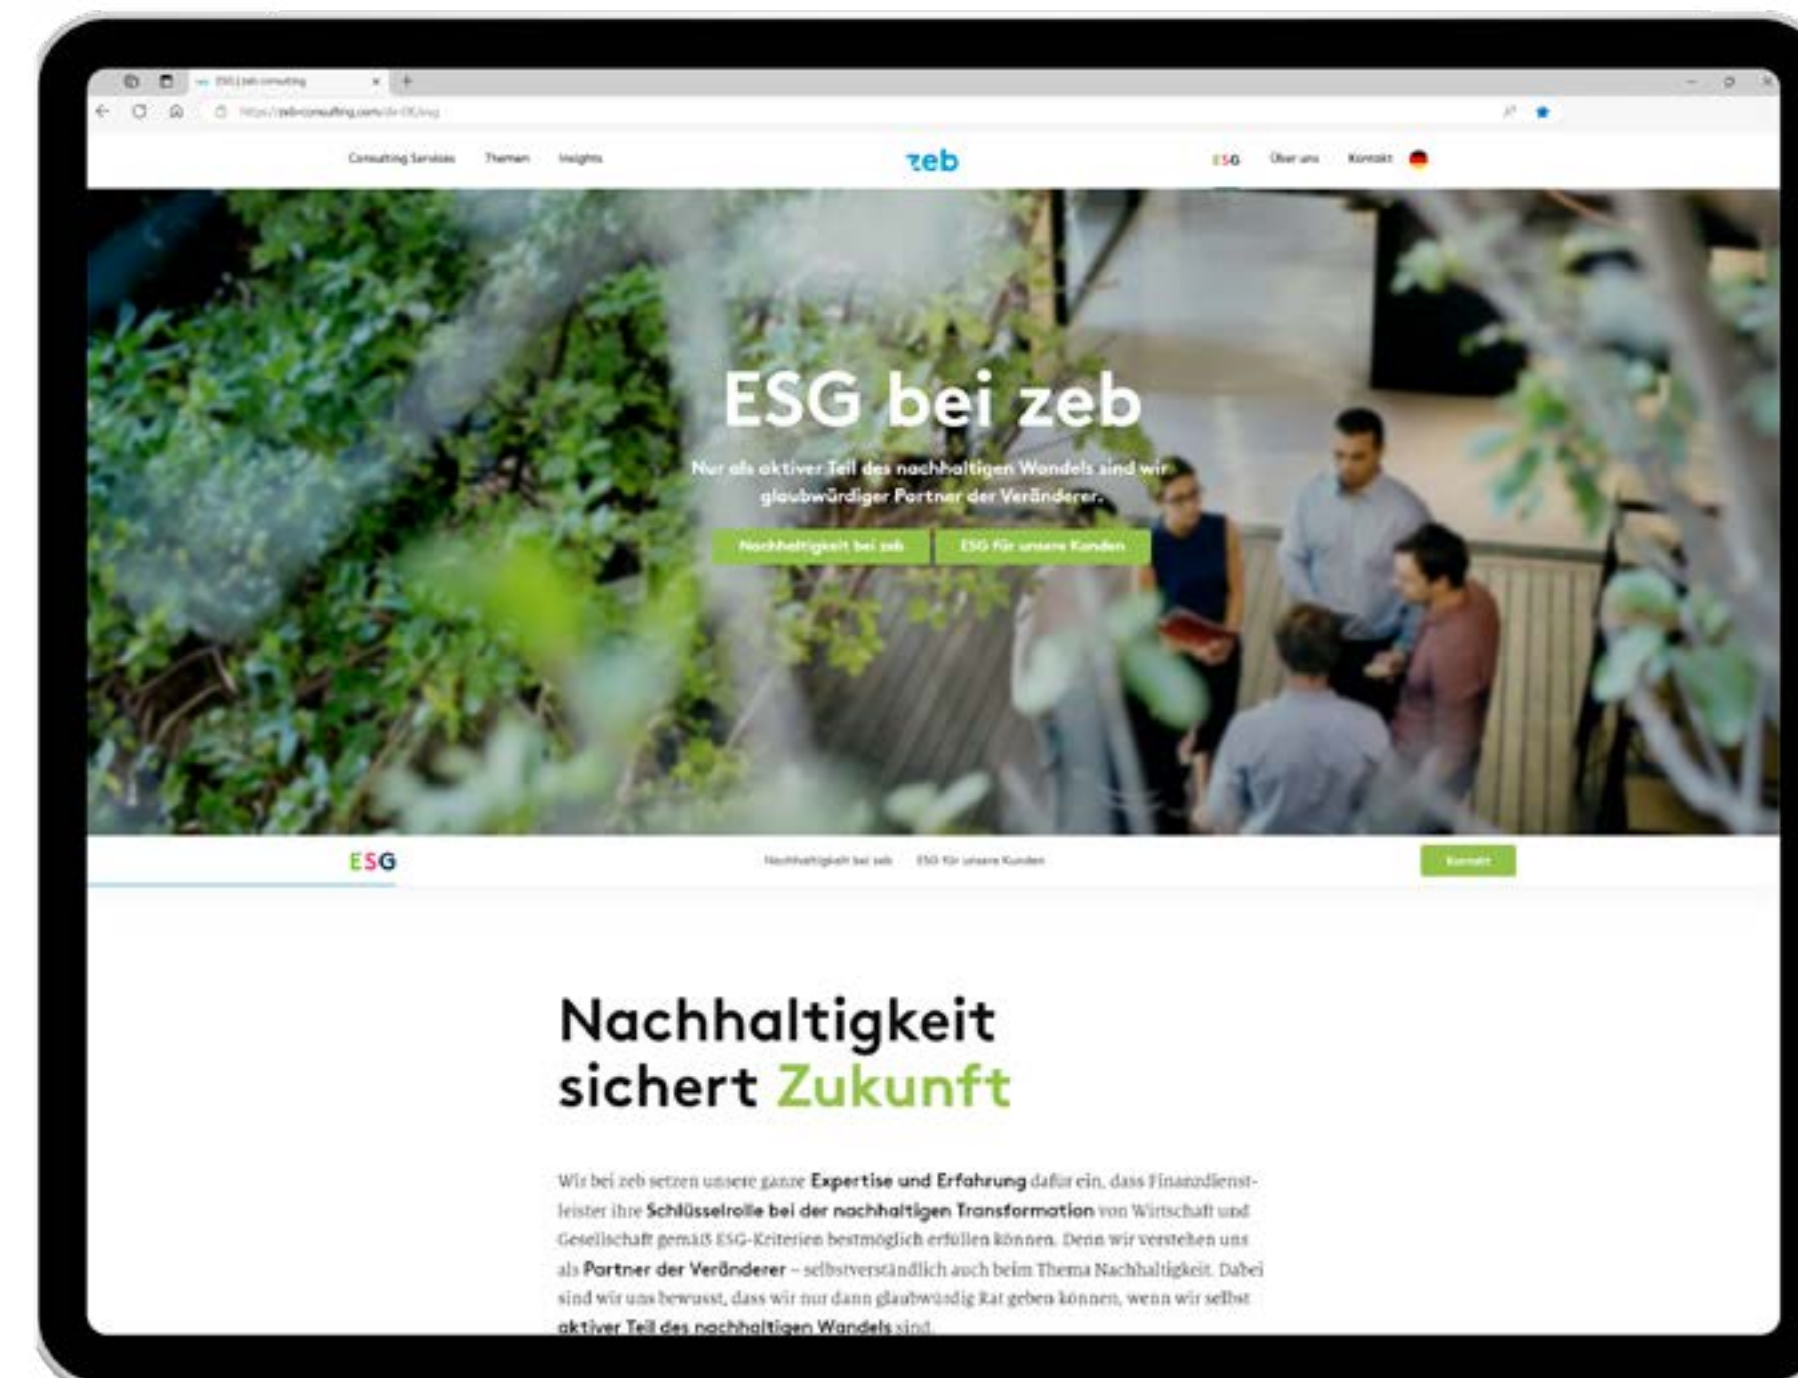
ESG | zeb consulting

https://zeb-consulting.com/de-DE/esg

Consulting Services Themen Insights

zeb

ESG Über uns Kontakt

ESG bei zeb

Nur als aktiver Teil des nachhaltigen Wandels sind wir glaubwürdiger Partner der Veränderer.

Nachhaltigkeit bei zeb ESG für unsere Kunden

ESG

Nachhaltigkeit bei zeb ESG für unsere Kunden

Kontakt

Nachhaltigkeit sichert Zukunft

Wir bei zeb setzen unsere ganze Expertise und Erfahrung dafür ein, dass Finanzdienstleister ihre Schlüsselrolle bei der nachhaltigen Transformation von Wirtschaft und Gesellschaft gemäß ESG-Kriterien bestmöglich erfüllen können. Denn wir verstehen uns als Partner der Veränderer – selbstverständlich auch beim Thema Nachhaltigkeit. Dabei sind wir uns bewusst, dass wir nur dann glaubwürdig Rat geben können, wenn wir selbst aktiver Teil des nachhaltigen Wandels sind.